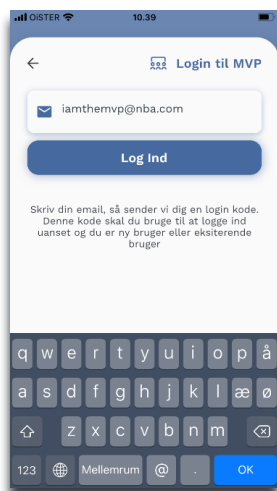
OiSTER 10.39

Login til MVP

iamthemvp@nba.com

Log Ind

Skriv din email, så sender vi dig en login kode. Denne kode skal du bruge til at logge ind uanset og du er ny bruger eller eksisterende bruger

q w e r t y u i o p å
a s d f g h j k l æ ø
z x c v b n m
123 Mellemrum @ . OK